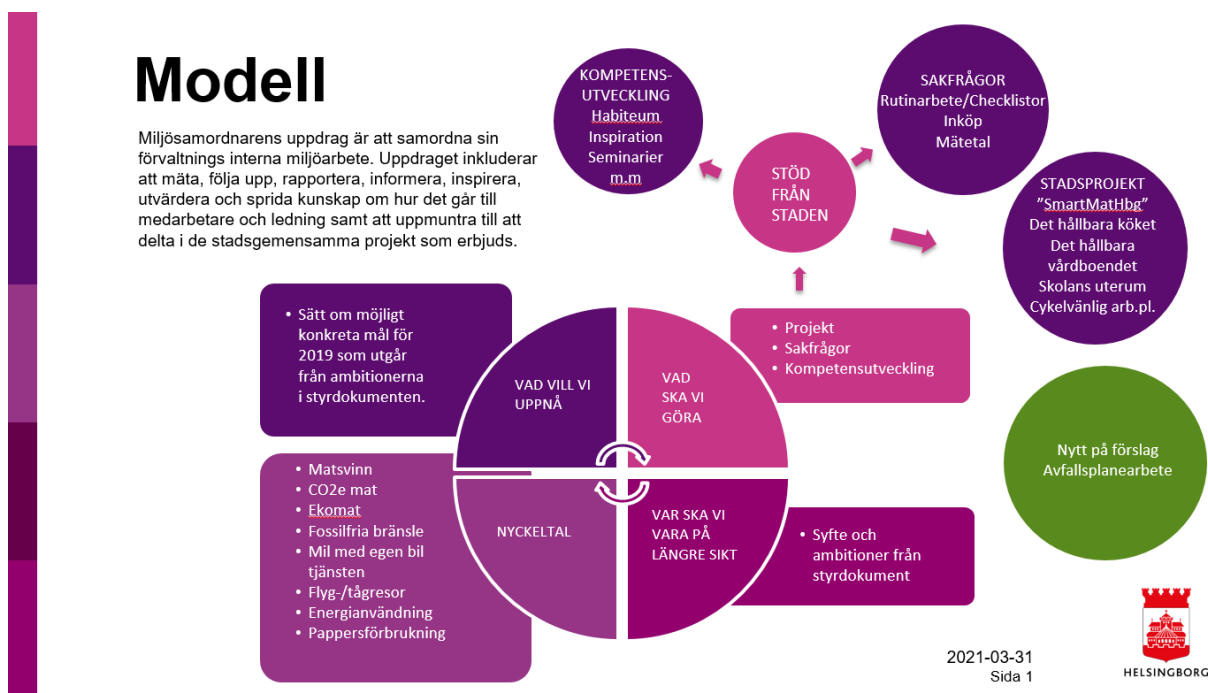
Modell

Miljösamordnarens uppdrag är att samordna sin förvaltnings interna miljöarbete. Uppdraget inkluderar att mäta, följa upp, rapportera, informera, inspirera, utvärdera och sprida kunskap om hur det går till medarbetare och ledning samt att uppmuntra till att delta i de stadsgemensamma projekt som erbjuds.

KOMPETENS-UTVECKLING
Habiteum
Inspiration
Seminarier
m.m

STÖD FRÅN STADEN

SAKFRÅGOR
Rutinarbete/Checklistor
Inköp
Mätetal

STADSPROJEKT
”SmartMatHbg”
Det hållbara köket
Det hållbara vårdboendet
Skolans uterum
Cykelvänlig arb.pl.

- Sätt om möjligt konkreta mål för 2019 som utgår från ambitionerna i styrdokumenten.

VAD VILL VI UPPNÅ

VAD SKA VI GÖRA

- Projekt
- Sakfrågor
- Kompetensutveckling

Nytt på förslag
Avfallsplanearbete

- Matsvinn
- CO2e mat
- Ekomat
- Fossilfria bränsle
- Mil med egen bil tjänsten
- Flyg-/tågresor
- Energianvändning
- Pappersförbrukning

NYCKELTAL

VAR SKA VI VARA PÅ LÄNGRE SIKT

- Syfte och ambitioner från styrdokument

HELSINGBORG

2021-03-31
Sida 1